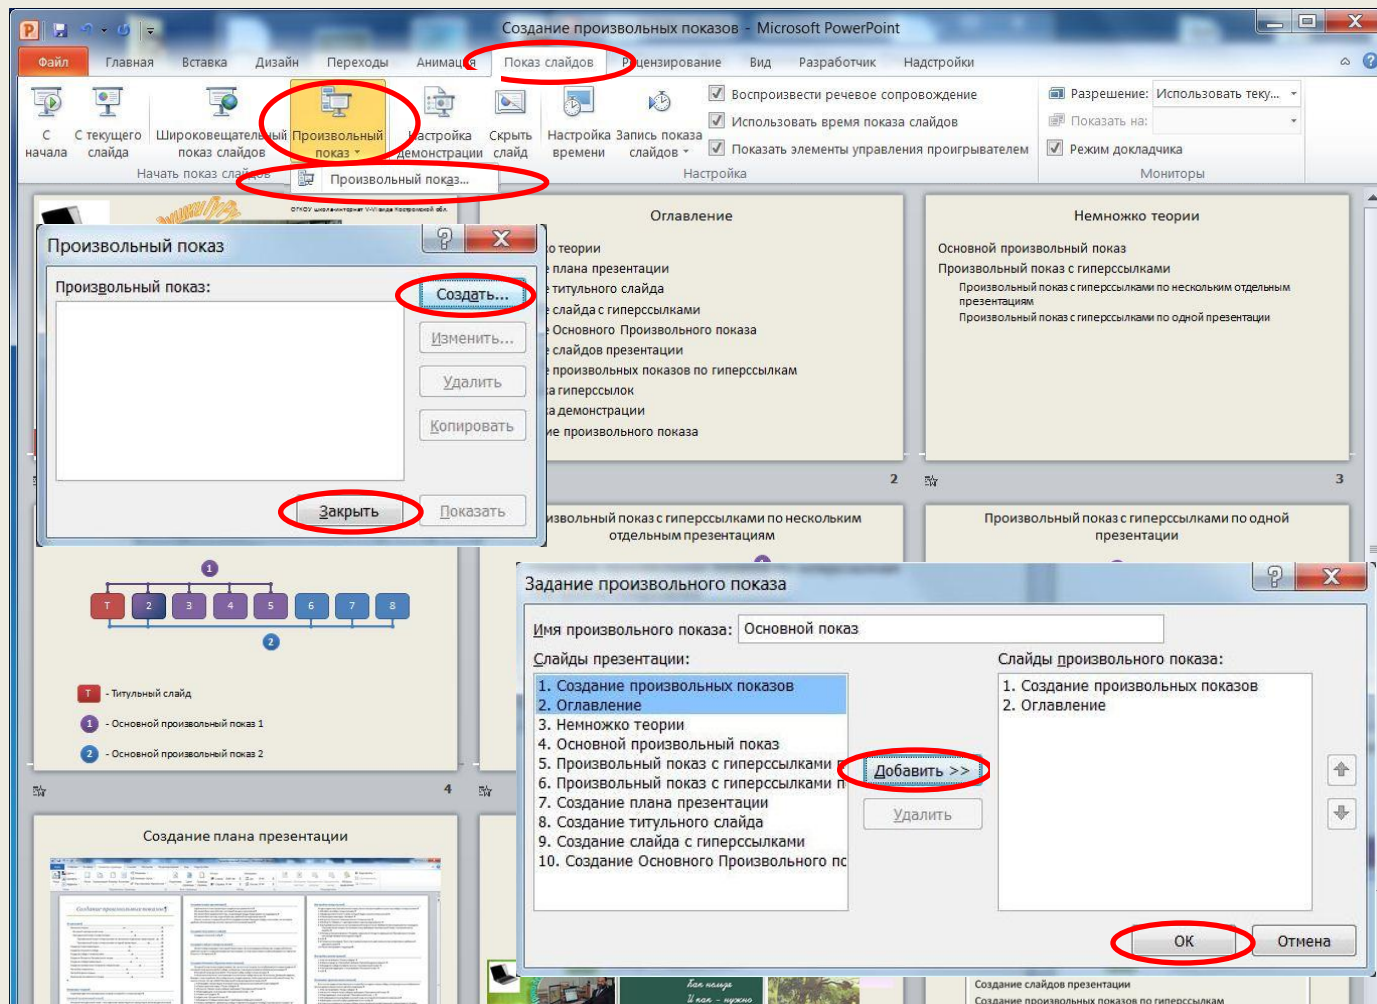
Создание произвольных показов - Microsoft PowerPoint

Файл Главная Вставка Дизайн Переходы Анимация Показ слайдов Рецензирование Вид Разработчик Надстройки

С начала С текущего слайда Широковещательный показ слайдов Произвольный показ Настройка демонстрации Скрыть слайд Настройка времени Запись показа слайдов

Воспроизвести речевое сопровождение
Использовать время показа слайдов
Показать элементы управления проигрывателем

Разрешение: Использовать теку...
Показать на:
Режим докладчика

Начать показ слайдов Настройка Мониторы

Произвольный показ...

Произвольный показ

Произвольный показ:

Создать...
Изменить...
Удалить
Копировать
Закрыть
Показать

Оглавление

о теории
е плана презентации
е титульного слайда
е слайда с гиперссылками
е Основного Произвольного показа
е слайдов презентации
е произвольных показов по гиперссылкам
а гиперссылок
а демонстрации
ие произвольного показа

2

Немножко теории

Основной произвольный показ
Произвольный показ с гиперссылками
Произвольный показ с гиперссылками по нескольким отдельным презентациям
Произвольный показ с гиперссылками по одной презентации

3

звольный показ с гиперссылками по нескольким отдельным презентациям

Произвольный показ с гиперссылками по одной презентации

1
T 2 3 4 5 6 7 8
2

T - Титульный слайд
1 - Основной произвольный показ 1
2 - Основной произвольный показ 2

4

Создание плана презентации

Задание произвольного показа

Имя произвольного показа: Основной показ

Слайды презентации:
1. Создание произвольных показов
2. Оглавление
3. Немножко теории
4. Основной произвольный показ
5. Произвольный показ с гиперссылками п
6. Произвольный показ с гиперссылками п
7. Создание плана презентации
8. Создание титульного слайда
9. Создание слайда с гиперссылками
10. Создание Основного Произвольного пс

Добавить >>
Удалить

Слайды произвольного показа:
1. Создание произвольных показов
2. Оглавление

ОК
Отмена

Создание слайдов презентации
Создание произвольных показов по гиперссылкам